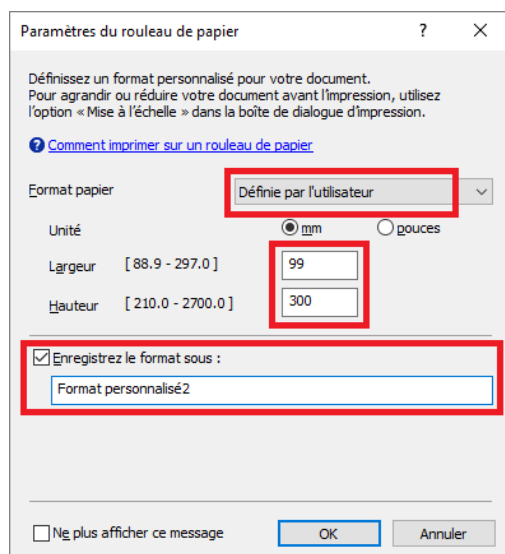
Paramètres du rouleau de papier ? ×

Définissez un format personnalisé pour votre document.
Pour agrandir ou réduire votre document avant l'impression, utilisez l'option « Mise à l'échelle » dans la boîte de dialogue d'impression.

Comment imprimer sur un rouleau de papier

Format papier Définie par l'utilisateur

Unité mm pouces

Largeur [ 88.9 - 297.0 ] 99

Hauteur [ 210.0 - 2700.0 ] 300

Enregistrez le format sous :

Format personnalisé2

Ne plus afficher ce message OK Annuler